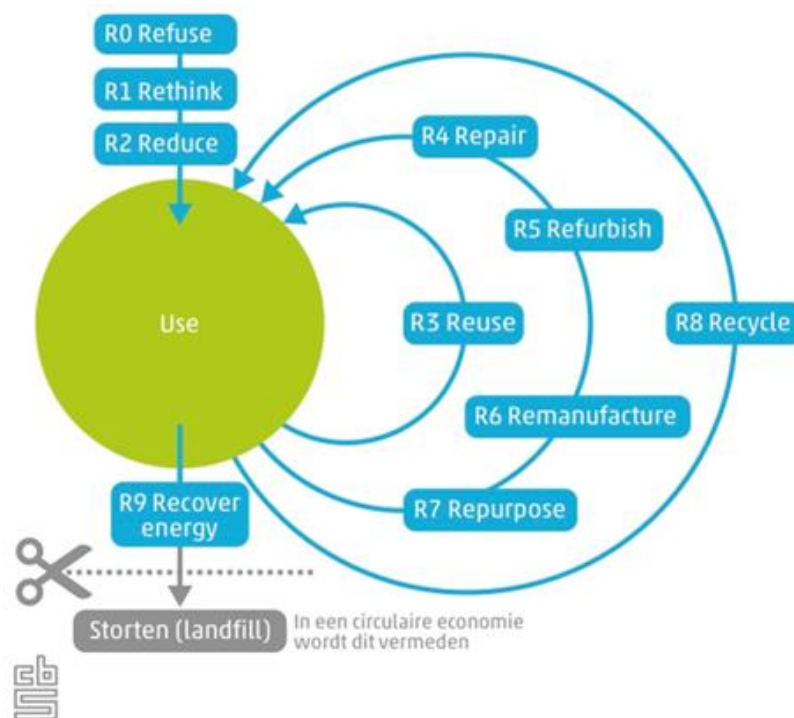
R0 Refuse

R1 Rethink

R2 Reduce

R4 Repair

R5 Refurbish

Use

R3 Reuse

R8 Recycle

R6 Remanufacture

R7 Repurpose

R9 Recover energy

Storten (landfill)

In een circulaire economie wordt dit vermeden

cbs